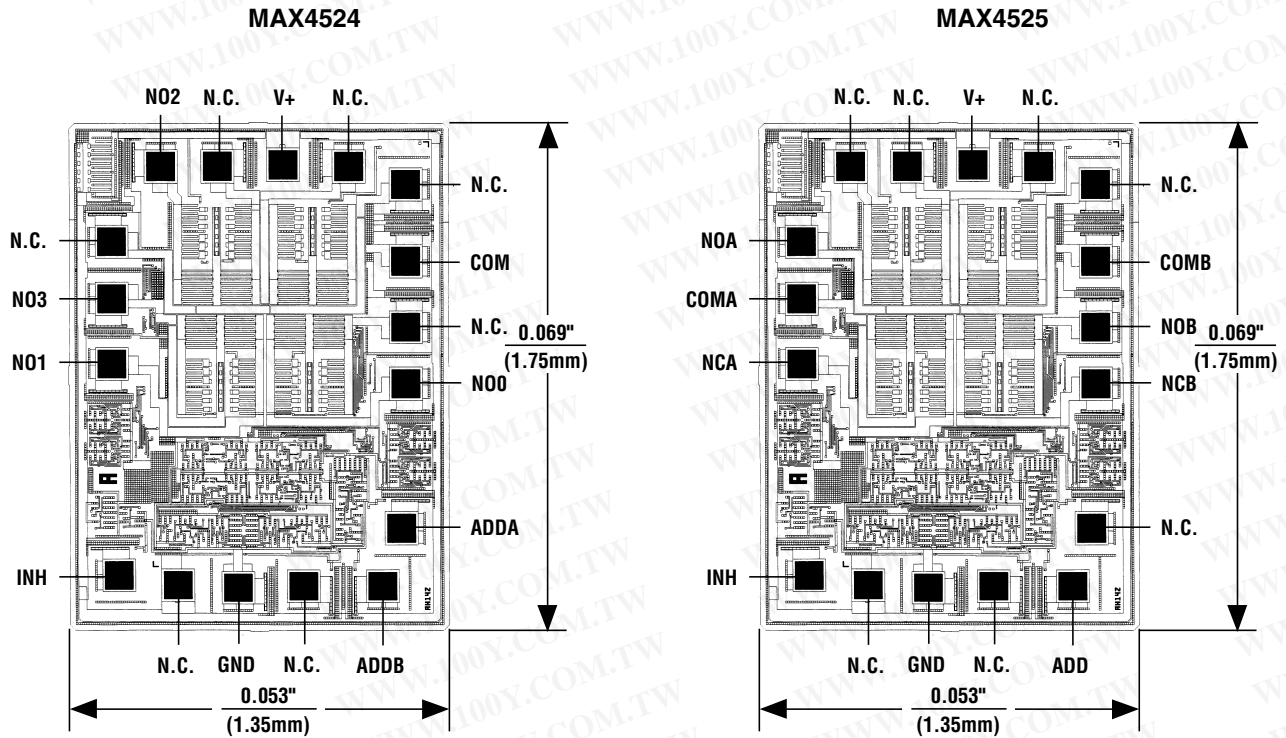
MAX4524

NO2 N.C. V+ N.C.

N.C.

N.C.

COM

NO3

N.C.

0.069"
(1.75mm)

NO1

NO0

ADDA

INH

N.C. GND N.C. ADDB

0.053"
(1.35mm)

MAX4525

N.C. N.C. V+ N.C.

N.C.

NOA

COMB

COMA

NOB

0.069"
(1.75mm)

NCA

NCB

N.C.

INH

N.C. GND N.C. ADD

0.053"
(1.35mm)

WWW.100Y.COM.TW